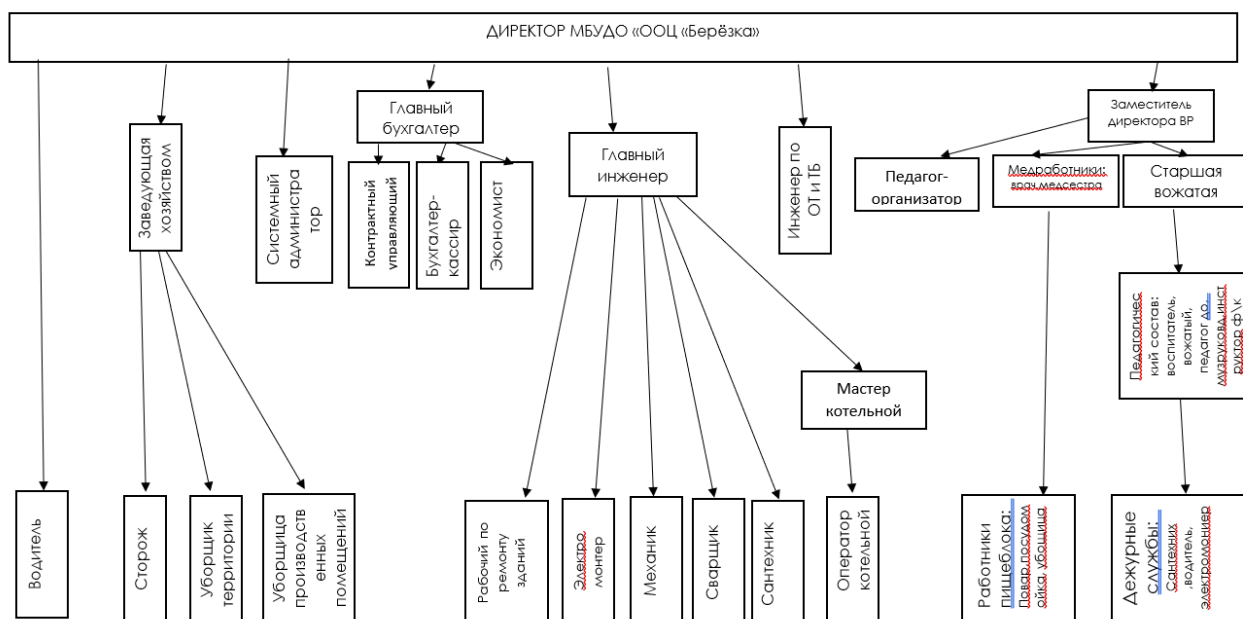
ДИРЕКТОР МБУДО «ООЦ «Берёзка»

Заведующая хозяйством

Системный администра тор

Главный бухгалтер

Контрактный управляющий

Бухгалтер-кассир

Экономист

Главный инженер

Инженер по ОТ и ТБ

Заместитель директора ВР

Педагог-организатор

Медработники: врач,медсестра

Старшая вожатая

Педагогичес кий состав: воспитатель, вожатый, педагог до, музрукова,инст руктор ф\к

Мастер котельной

Водитель

Сторож

Уборщик территории

Уборщица производств енных помещений

Рабочий по ремонту зданий

Электро монтер

Механик

Сварщик

Сантехник

Оператор котельной

Работники пищеблока: Повар,посудом ойка, уборщица

Дежурные службы: Сантехник, водитель, электромонтер